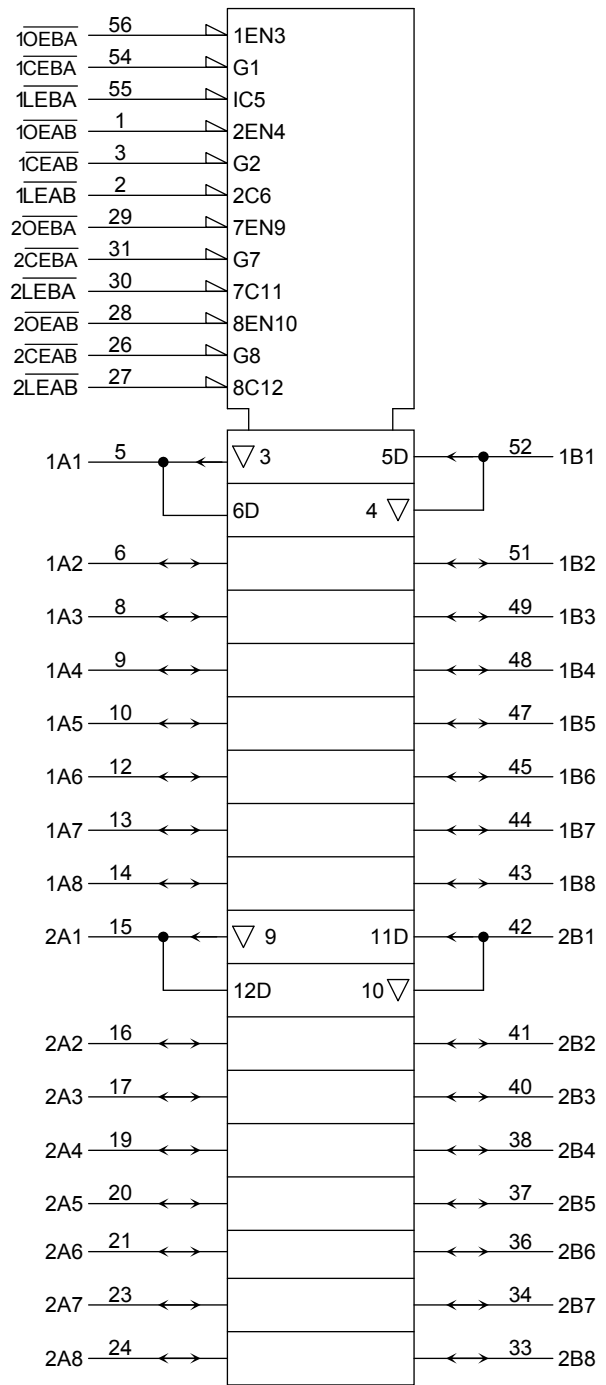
$1\overline{OEBA}$ 56 1EN3
$1\overline{CEBA}$ 54 G1
$1\overline{LEBA}$ 55 IC5
$1\overline{OEAB}$ 1 2EN4
$1\overline{CEAB}$ 3 G2
$1\overline{LEAB}$ 2 2C6
$2\overline{OEBA}$ 29 7EN9
$2\overline{CEBA}$ 31 G7
$2\overline{LEBA}$ 30 7C11
$2\overline{OEAB}$ 28 8EN10
$2\overline{CEAB}$ 26 G8
$2\overline{LEAB}$ 27 8C12

1A1 5 ▽3 5D 52 1B1
6D 4 ▽
1A2 6 51 1B2
1A3 8 49 1B3
1A4 9 48 1B4
1A5 10 47 1B5
1A6 12 45 1B6
1A7 13 44 1B7
1A8 14 43 1B8
2A1 15 ▽ 9 11D 42 2B1
12D 10▽
2A2 16 41 2B2
2A3 17 40 2B3
2A4 19 38 2B4
2A5 20 37 2B5
2A6 21 36 2B6
2A7 23 34 2B7
2A8 24 33 2B8